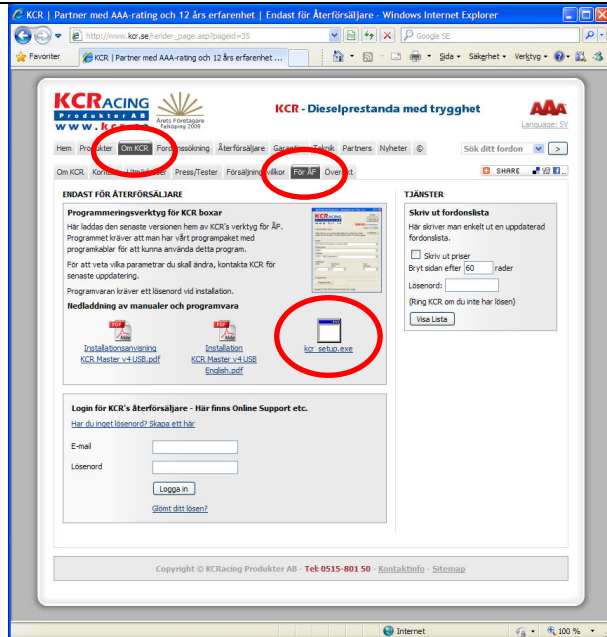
KCR | Partner med AAA-rating och 12 års erfarenhet | Endast för Återförsäljare - Windows Internet Explorer

http://www.kcr.se/render_page.asp?pageid=35

Google SE

Favoriter

KCR | Partner med AAA-rating och 12 års erfarenhet ...

Sida • Säkerhet • Verktyg •

KCRACING
Produkter AB
www.kcr.se

Årets Företagare Falköping 2009

KCR - Dieselprestanda med trygghet

AAA

Language: SV

Hem | Produkter | Om KCR | Fordonssökning | Återförsäljare | Garantier | Teknik | Partners | Nyheter | ©

Sök ditt fordon

Om KCR | Kontakt | Utmärkelser | Press/Tester | Försäljningsvillkor | För ÅF | Översikt

SHARE

ENDAST FÖR ÅTERFÖRSÄLJARE

Programmeringsverktyg för KCR boxar

Här laddas den senaste versionen hem av KCR's verktyg för ÅF. Programmet kräver att man har vårt programpaket med programkablar för att kunna använda detta program.

För att veta vilka parametrar du skall ändra, kontakta KCR för senaste uppdatering.

Programvaran kräver ett lösenord vid installation.

Nedladdning av manualer och programvara

Installationsanvisning KCR Master v4 USB.pdf

Installation KCR Master v4 USB English.pdf

kcr_setup.exe

TJÄNSTER

Skriv ut fordonslista

Här skriver man enkelt ut en uppdaterad fordonslista.

Skriv ut priser

Bryt sidan efter 60 rader

Lösenord:

(Ring KCR om du inte har lösen)

Visa Lista

Login för KCR's återförsäljare - Här finns Online Support etc.

Har du inget lösenord? Skapa ett här

E-mail

Lösenord

Logga in

Glömt ditt lösen?

Copyright © KCRacing Produkter AB - Tel: 0515-801 50 - Kontaktinfo - Sitemap

Internet

100 %